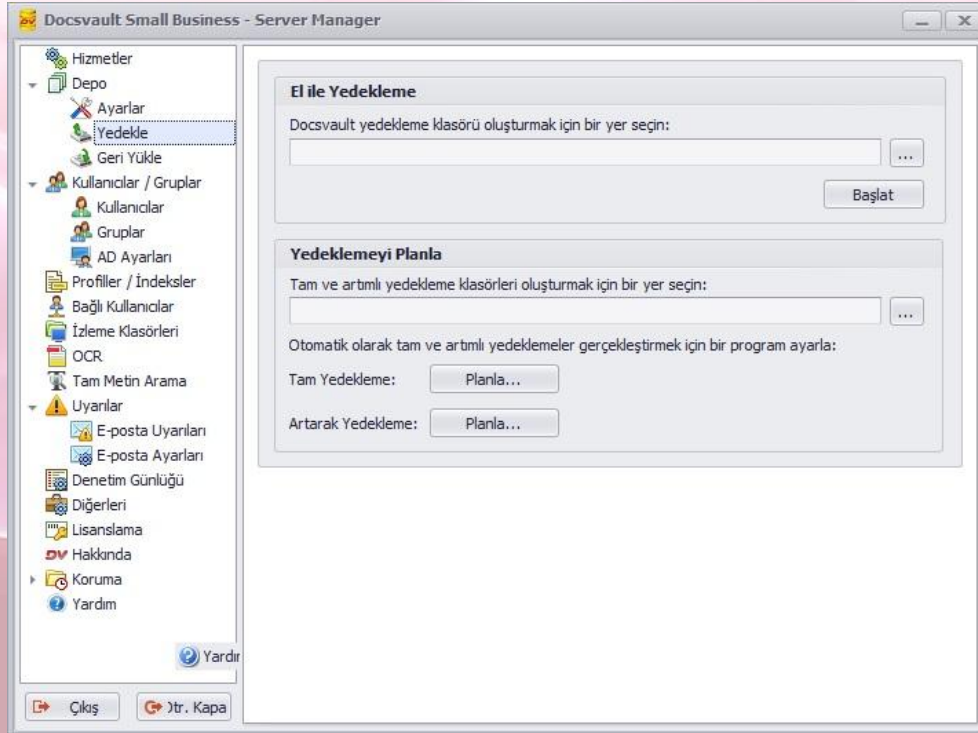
Docsvault Small Business - Server Manager

Hizmetler
Depo
Ayarlar
Yedekle
Geri Yükle
Kullanıcılar / Gruplar
Kullanıcılar
Gruplar
AD Ayarları
Profiller / İndeksler
Bağlı Kullanıcılar
İzleme Klasörleri
OCR
Tam Metin Arama
Uyarılar
E-posta Uyarıları
E-posta Ayarları
Denetim Günlüğü
Diğerleri
Lisanslama
DV Hakkında
Koruma
Yardım

Yardı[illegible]

Çıkış
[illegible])tr. Kapa

El ile Yedekleme
Docsvault yedekleme klasörü oluşturmak için bir yer seçin:
...
Başlat

Yedeklemeyi Planla
Tam ve artımlı yedekleme klasörleri oluşturmak için bir yer seçin:
...
Otomatik olarak tam ve artımlı yedeklemeler gerçekleştirmek için bir program ayarla:
Tam Yedekleme: Planla...
Artarak Yedekleme: Planla...